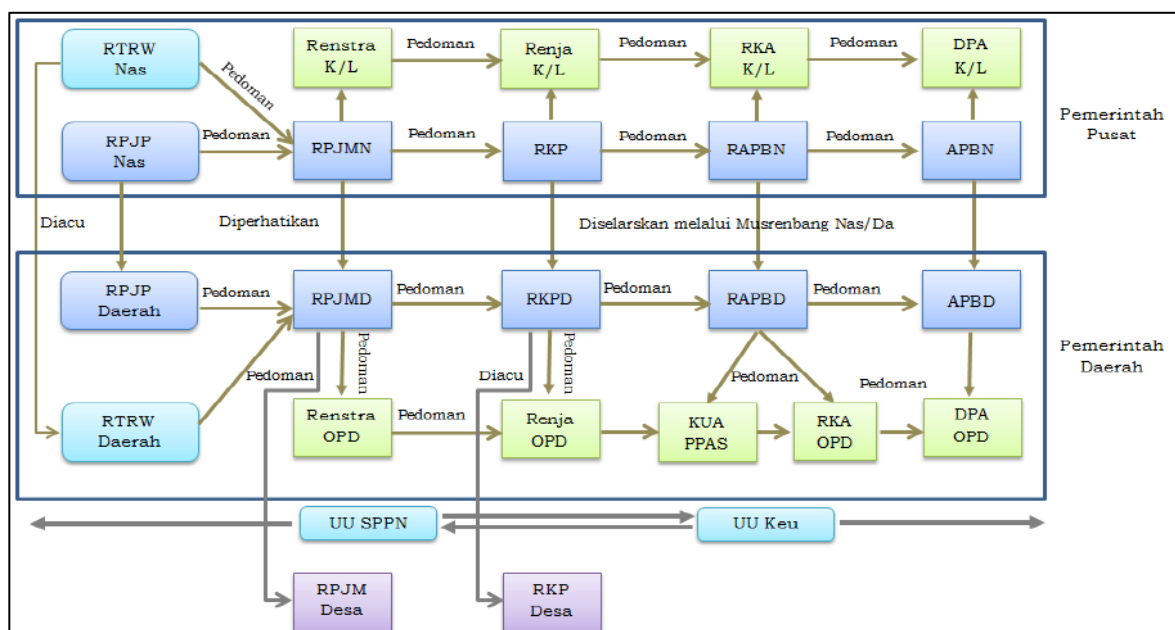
RTRW Nas

Pedoman

Renstra K/L

Pedoman

Renja K/L

Pedoman

RKA K/L

Pedoman

DPA K/L

RPJP Nas

Pedoman

RPJMN

Pedoman

RKP

Pedoman

RAPBN

Pedoman

APBN

Pemerintah Pusat

Diacu

Diperhatikan

Diselarskan melalui Musrenbang Nas/Da

RPJP Daerah

Pedoman

RPJMD

Pedoman

RKPD

Pedoman

RAPBD

Pedoman

APBD

Pemerintah Daerah

Pedoman

Pedoman

Diacu

Pedoman

Pedoman

Pedoman

RTRW Daerah

Renstra OPD

Pedoman

Renja OPD

KUA PPAS

RKA OPD

DPA OPD

UU SPPN

UU Keu

RPJM Desa

RKP Desa